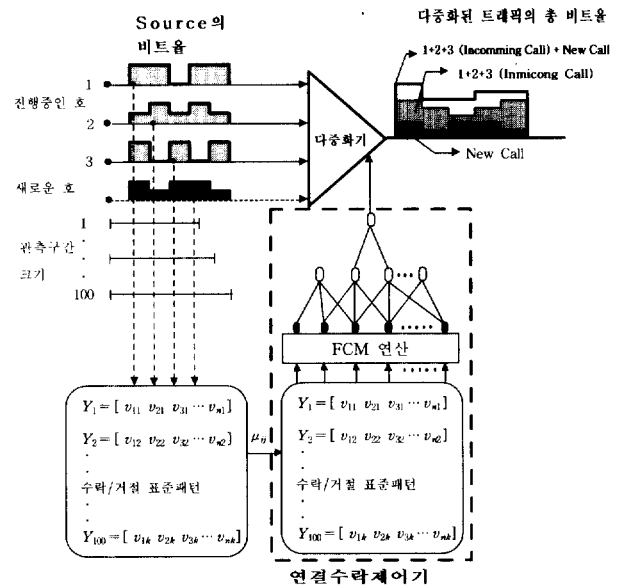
Source의 비트율

다중화된 트래픽의 총 비트율

1+2+3 (Incomming Call) + New Call

1+2+3 (Inmicong Call)

1

진행중인 호

2

3

새로운 호

다중화기

New Call

1

관측구간

크기

100

FCM 연산

$Y_1 = [\ v_{11}\ \ v_{21}\ \ v_{31} \cdots v_{n1}]$

$Y_2 = [\ v_{12}\ \ v_{22}\ \ v_{32} \cdots v_{n2}]$

수락/거절 표준패턴

$Y_{100} = [\ v_{1k}\ \ v_{2k}\ \ v_{3k} \cdots v_{nk}]$

$\mu_{ij}$

$Y_1 = [\ v_{11}\ \ v_{21}\ \ v_{31} \cdots v_{n1}]$

$Y_2 = [\ v_{12}\ \ v_{22}\ \ v_{32} \cdots v_{n2}]$

수락/거절 표준패턴

$Y_{100} = [\ v_{1k}\ \ v_{2k}\ \ v_{3k} \cdots v_{nk}]$

연결수락제어기